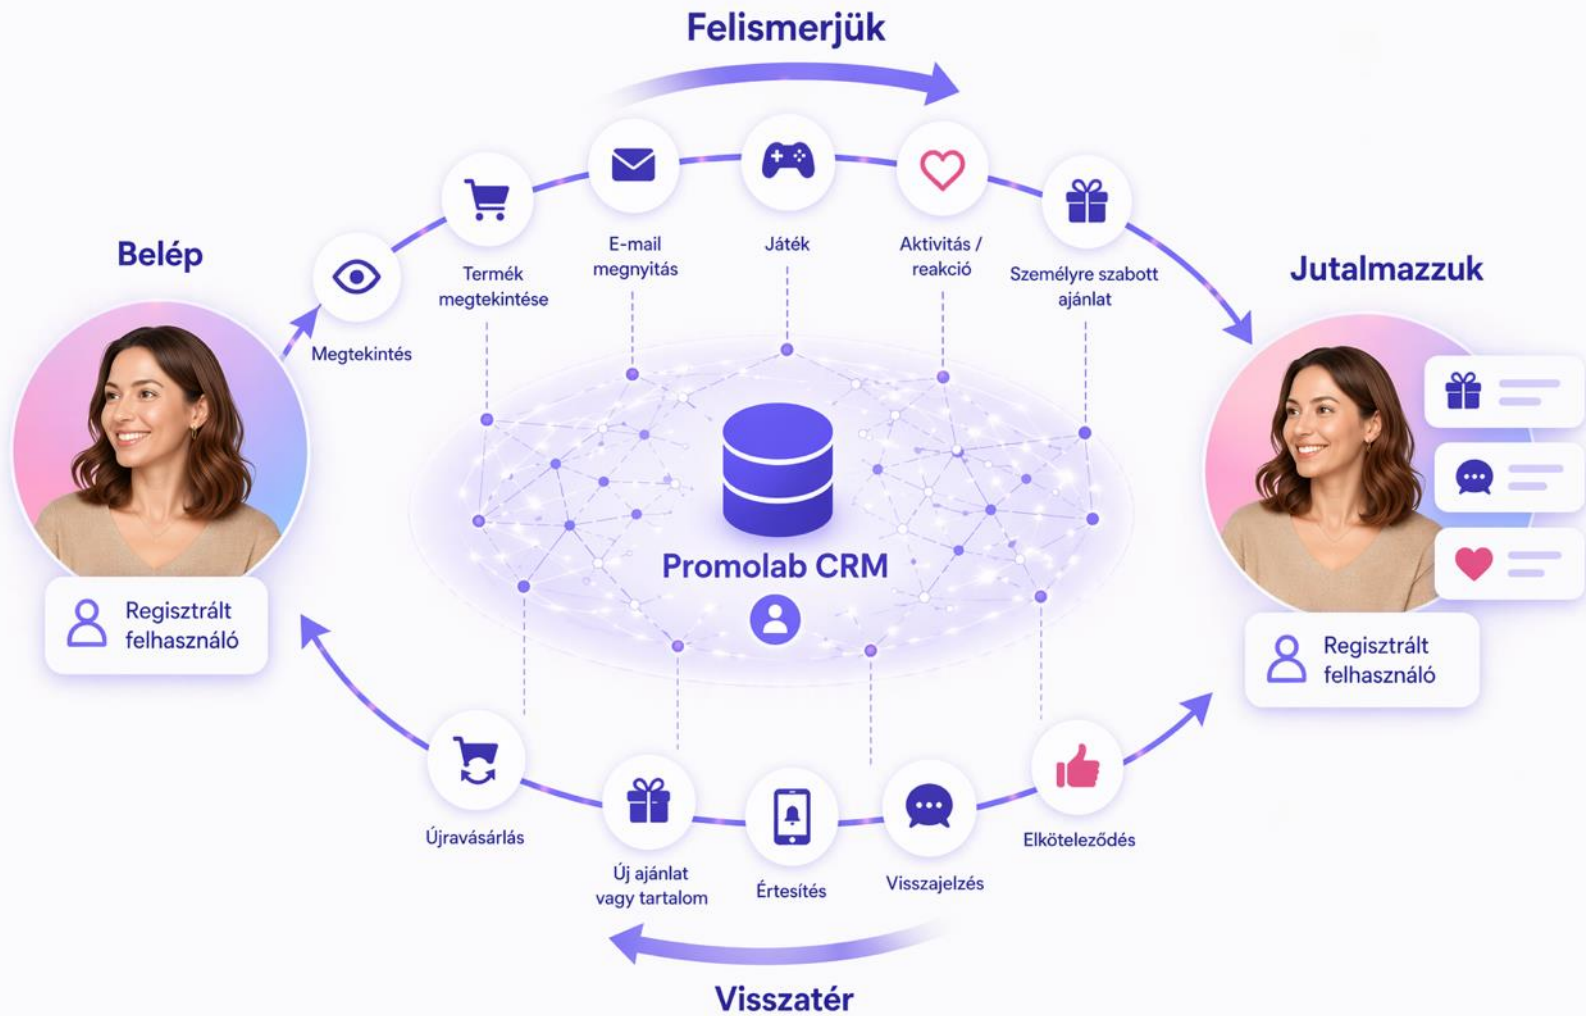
Felismerjük

Belép

Megtekintés

Termék megtekintése

E-mail megnyitás

Játék

Aktivitás / reakció

Személyre szabott ajánlat

Jutalmazzuk

Regisztrált felhasználó

Promolab CRM

Regisztrált felhasználó

Újravásárlás

Új ajánlat vagy tartalom

Értesítés

Visszajelzés

Elköteleződés

Visszatér